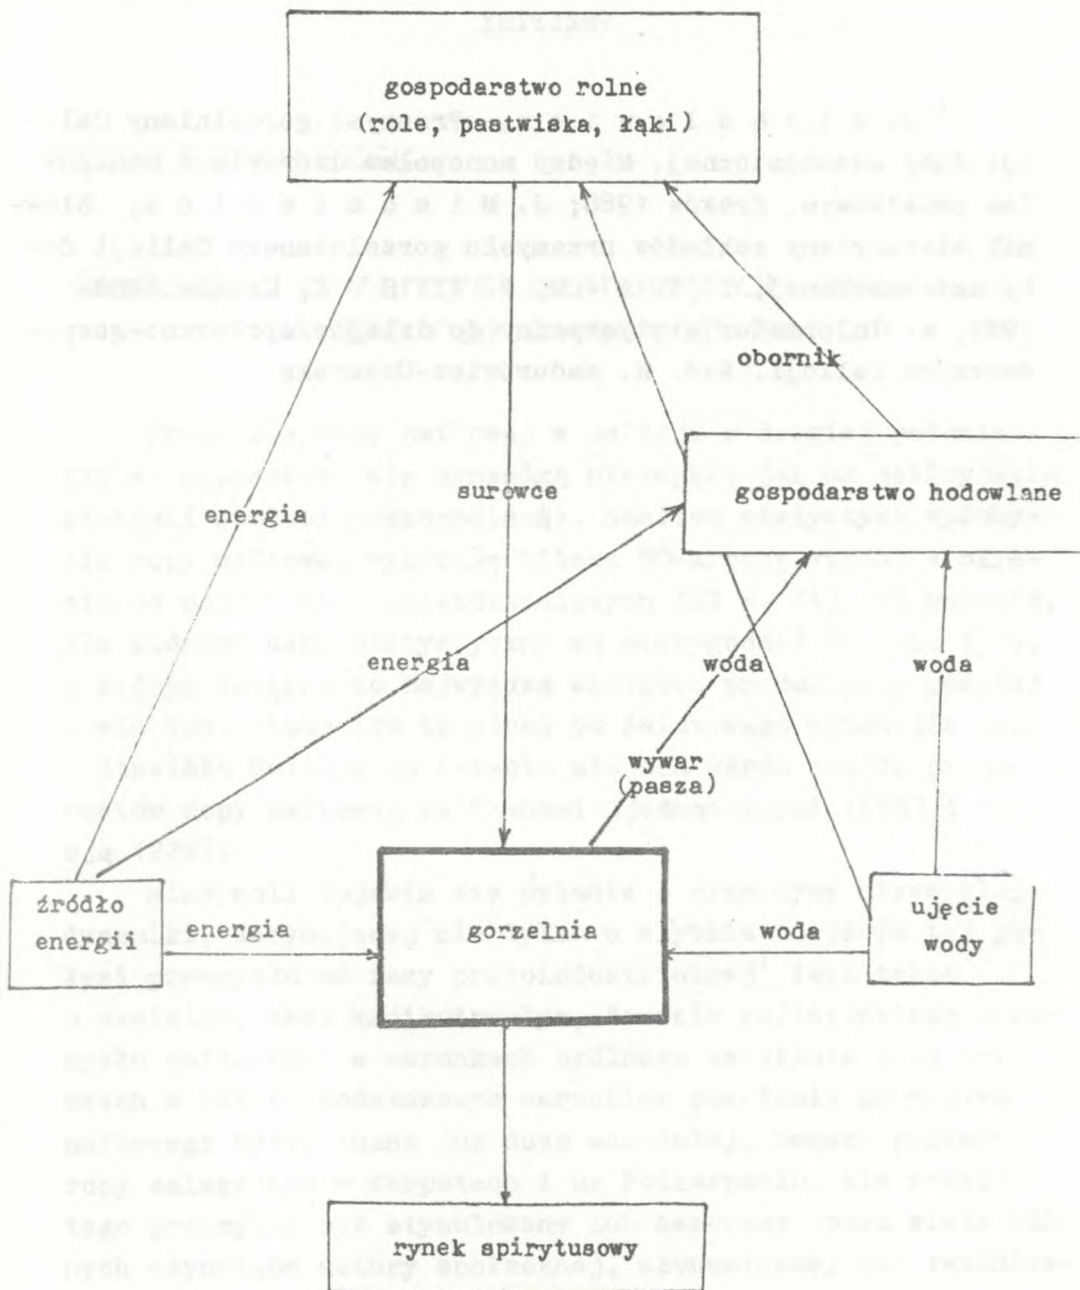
gospodarstwo rolne
(role, pastwiska, łąki)

obornik

surowce

energia

gospodarstwo hodowlane

energia

woda

woda

wywar
(pasza)

źródło
energii

energia

gorzelnia

woda

ujęcie
wody

rynek spirytusowy